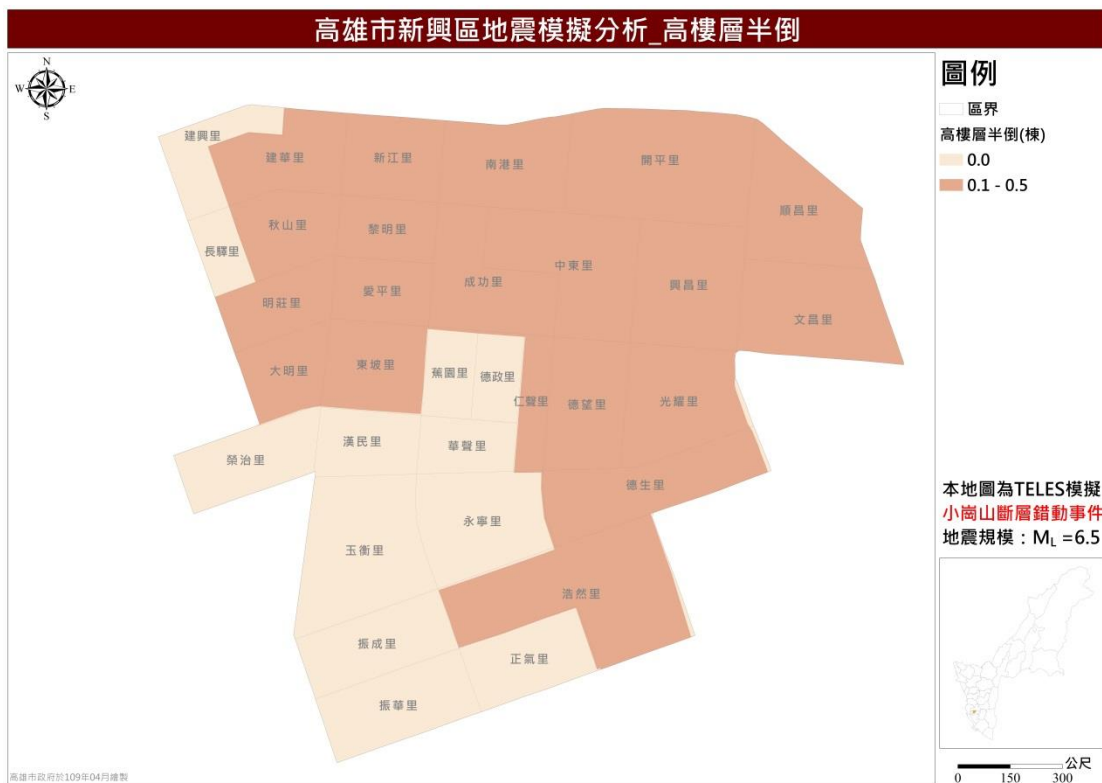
高雄市新興區地震模擬分析_高樓層半倒

N
W E
S

建興里
建華里
新江里
南港里
開平里
順昌里
秋山里
黎明里
長驛里
中東里
成功里
興昌里
明莊里
愛平里
文昌里
大明里
東坡里
蕉園里
德政里
仁聲里
德望里
光耀里
榮治里
漢民里
華聲里
德生里
永寧里
玉衡里
浩然里
振成里
正氣里
振華里

圖例
區界
高樓層半倒(棟)
0.0
0.1 - 0.5

本地圖為TELES模擬
小崗山斷層錯動事件
地震規模：$M_L$ =6.5

公尺
0 150 300

高雄市政府於109年04月繪製